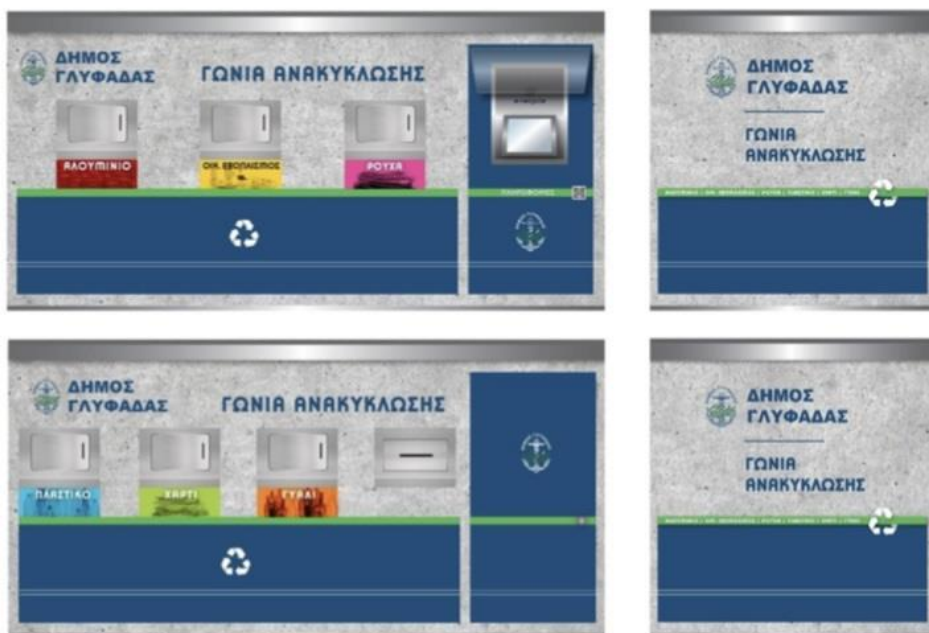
ΔΗΜΟΣ ΓΛΥΦΑΔΑΣ

ΓΩΝΙΑ ΑΝΑΚΥΚΛΩΣΗΣ

ΑΛΟΥΜΙΝΙΟ

ΟΙΚ. ΕΞΟΠΛΙΣΜΟΣ

ΡΟΥΧΑ

ΠΛΗΡΟΦΟΡΙΕΣ

ΔΗΜΟΣ ΓΛΥΦΑΔΑΣ

ΓΩΝΙΑ ΑΝΑΚΥΚΛΩΣΗΣ

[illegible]

ΔΗΜΟΣ ΓΛΥΦΑΔΑΣ

ΓΩΝΙΑ ΑΝΑΚΥΚΛΩΣΗΣ

ΠΛΑΣΤΙΚΟ

ΧΑΡΤΙ

ΓΥΑΛΙ

ΔΗΜΟΣ ΓΛΥΦΑΔΑΣ

ΓΩΝΙΑ ΑΝΑΚΥΚΛΩΣΗΣ

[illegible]